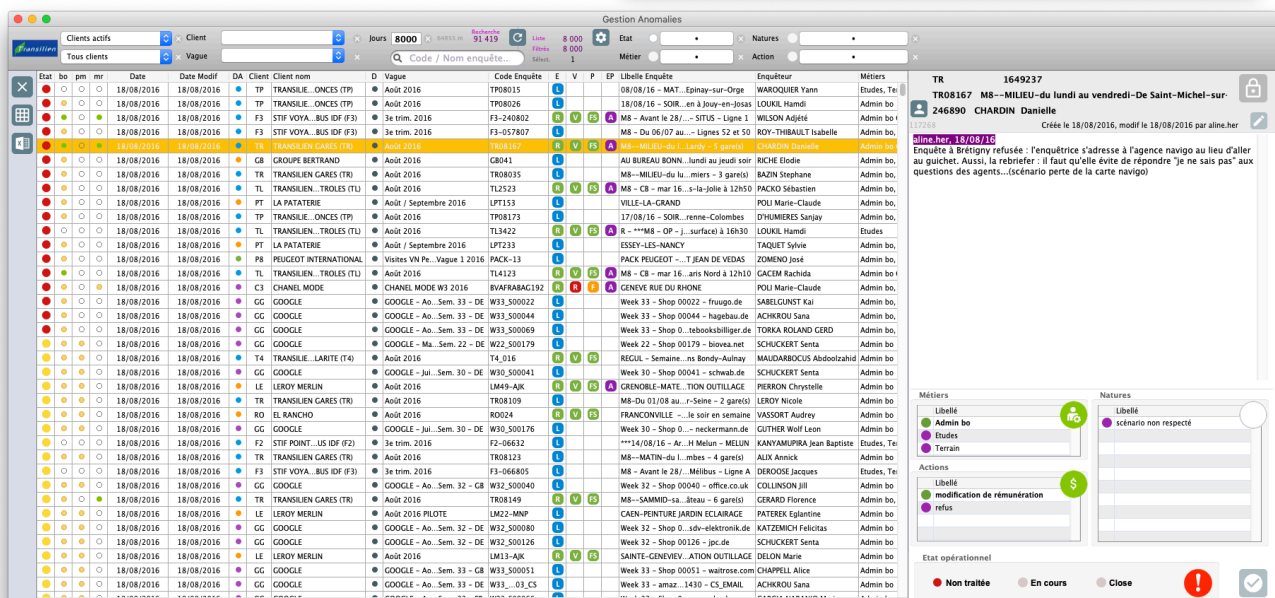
Gestion Anomalies

Transilien

Clients actifs
Tous clients
Client
Vague
Jours 8000
Recherche 91 419
Liste 8 000
Filtrés 8 000
Sélect. 1
Code / Nom enquête...
Etat
Métier
Natures
Action

| Etat | bo | pm | mr | Date | Date Modif | DA | Client | Client nom | D | Vague | Code Enquête | E | V | P | EP | Libellé Enquête | Enquêteur | Métiers |
|---|---|---|---|---|---|---|---|---|---|---|---|---|---|---|---|---|---|---|
| | | | | 18/08/2016 | 18/08/2016 | | TP | TRANSILIE...ONCES (TP) | | Août 2016 | TP08015 | L | | | | 08/08/16 - MAT...Epinay-sur-Orge | WAROQUIER Yann | Etudes, Ter |
| | | | | 18/08/2016 | 18/08/2016 | | TP | TRANSILIE...ONCES (TP) | | Août 2016 | TP08026 | L | | | | 18/08/16 - SOIR...en à Jouy-en-Josas | LOUKIL Hamdi | Admin bo |
| | | | | 18/08/2016 | 18/08/2016 | | F3 | STIF VOYA...BUS IDF (F3) | | 3e trim. 2016 | F3-240802 | R | V | F5 | A | M8 - Avant le 28/...- SITUS - Ligne 3 | WILSON Adjété | Admin bo |
| | | | | 18/08/2016 | 18/08/2016 | | F3 | STIF VOYA...BUS IDF (F3) | | 3e trim. 2016 | F3-057807 | L | | | | M8 - Du 06/07 au...- Lignes 52 et 50 | ROY-THIBAULT Isabelle | Admin bo |
| | | | | 18/08/2016 | 18/08/2016 | | TR | TRANSILIEN GARES (TR) | | Août 2016 | TR08167 | R | V | F5 | A | M8--MILIEU-du l...Lardy - 5 gare(s) | CHARDIN Danielle | Admin bo |
| | | | | 18/08/2016 | 18/08/2016 | | GB | GROUPE BERTRAND | | Août 2016 | GB041 | L | | | | AU BUREAU BONN...lundi au jeudi soir | RICHE Elodie | Admin bo |
| | | | | 18/08/2016 | 18/08/2016 | | TR | TRANSILIEN GARES (TR) | | Août 2016 | TR08035 | L | | | | M8--MILIEU-du lu...miers - 3 gare(s) | BAZIN Stephane | Admin bo |
| | | | | 18/08/2016 | 18/08/2016 | | TL | TRANSILIEN...TROLES (TL) | | Août 2016 | TL2523 | R | V | F5 | A | M8 - CB - mar 16...s-la-Jolie à 12h50 | PACKO Sébastien | Admin bo |
| | | | | 18/08/2016 | 18/08/2016 | | PT | LA PATATERIE | | Août / Septembre 2016 | LPT153 | L | | | | VILLE-LA-GRAND | POLI Marie-Claude | Admin bo |
| | | | | 18/08/2016 | 18/08/2016 | | TP | TRANSILIE...ONCES (TP) | | Août 2016 | TP08173 | L | | | | 17/08/16 - SOIR...renne-Colombes | D'HUMIERES Sanjay | Admin bo |
| | | | | 18/08/2016 | 18/08/2016 | | TL | TRANSILIEN...TROLES (TL) | | Août 2016 | TL3422 | R | V | F5 | A | R - ***M8 - OP - j...surface) à 16h30 | LOUKIL Hamdi | Etudes |
| | | | | 18/08/2016 | 18/08/2016 | | PT | LA PATATERIE | | Août / Septembre 2016 | LPT233 | L | | | | ESSEY-LES-NANCY | TAQUET Sylvie | Admin bo |
| | | | | 18/08/2016 | 18/08/2016 | | P8 | PEUGEOT INTERNATIONAL | | Visites VN Pe...Vague 1 2016 | PACK-13 | L | | | | PACK PEUGEOT -...T JEAN DE VEDAS | ZOMENO José | Admin bo |
| | | | | 18/08/2016 | 18/08/2016 | | TL | TRANSILIEN...TROLES (TL) | | Août 2016 | TL4123 | R | V | F5 | A | M8 - CB - mar 16...aris Nord à 12h10 | GACEM Rachida | Admin bo |
| | | | | 18/08/2016 | 18/08/2016 | | C3 | CHANEL MODE | | CHANEL MODE W3 2016 | BVAFRABAC192 | R | R | F | A | GENEVE RUE DU RHONE | POLI Marie-Claude | Admin bo |
| | | | | 18/08/2016 | 18/08/2016 | | GG | GOOGLE | | GOOGLE - Ao...Sem. 33 - DE | W33_S00022 | L | | | | Week 33 - Shop 00022 - fruugo.de | SABELGUNST Kai | Admin bo |
| | | | | 18/08/2016 | 18/08/2016 | | GG | GOOGLE | | GOOGLE - Ao...Sem. 33 - DE | W33_S00044 | L | | | | Week 33 - Shop 00044 - hagebau.de | ACHKROU Sana | Admin bo |
| | | | | 18/08/2016 | 18/08/2016 | | GG | GOOGLE | | GOOGLE - Ao...Sem. 33 - DE | W33_S00069 | L | | | | Week 33 - Shop...tebooksbilliger.de | TORKA ROLAND GERD | Admin bo |
| | | | | 18/08/2016 | 18/08/2016 | | GG | GOOGLE | | GOOGLE - Ma...Sem. 22 - DE | W22_S00179 | L | | | | Week 22 - Shop 00179 - biovea.net | SCHUCKERT Senta | Admin bo |
| | | | | 18/08/2016 | 18/08/2016 | | T4 | TRANSILIE...LARITE (T4) | | Août 2016 | T4_016 | R | V | F5 | | REGUL - Semaine...ns Bondy-Aulnay | MAUDARBOCUS Abdoolzahid | Admin bo |
| | | | | 18/08/2016 | 18/08/2016 | | GG | GOOGLE | | GOOGLE - Jui...Sem. 30 - DE | W30_S00041 | L | | | | Week 30 - Shop 00041 - schwab.de | SCHUCKERT Senta | Admin bo |
| | | | | 18/08/2016 | 18/08/2016 | | LE | LEROY MERLIN | | Août 2016 | LM49-AJK | R | V | F5 | A | GRENOBLE-MATE...TION OUTILLAGE | PIERRON Chrystelle | Admin bo |
| | | | | 18/08/2016 | 18/08/2016 | | TR | TRANSILIEN GARES (TR) | | Août 2016 | TR08109 | L | | | | M8-Du 01/08 au...r-Seine - 2 gare(s) | LEROY Nicole | Admin bo |
| | | | | 18/08/2016 | 18/08/2016 | | RO | EL RANCHO | | Août 2016 | RO024 | R | V | F5 | | FRANCONVILLE -...le soir en semaine | VASSORT Audrey | Admin bo |
| | | | | 18/08/2016 | 18/08/2016 | | GG | GOOGLE | | GOOGLE - Jui...Sem. 30 - DE | W30_S00176 | L | | | | Week 30 - Shop...- neckermann.de | GUTHER Wolf Leon | Admin bo |
| | | | | 18/08/2016 | 18/08/2016 | | F2 | STIF POINT...US IDF (F2) | | 3e trim. 2016 | F2-06632 | L | | | | ***14/08/16 - Ar...H Melun - MELUN | KANYAMUPIRA Jean Baptiste | Etudes, Ter |
| | | | | 18/08/2016 | 18/08/2016 | | TR | TRANSILIEN GARES (TR) | | Août 2016 | TR08123 | L | | | | M8--MATIN-du l...mbes - 4 gare(s) | ALIX Annick | Admin bo |
| | | | | 18/08/2016 | 18/08/2016 | | F3 | STIF VOYA...BUS IDF (F3) | | 3e trim. 2016 | F3-066805 | L | | | | M8 - Avant le 28/...Mélibus - Ligne A | DEROOSE Jacques | Etudes, Ter |
| | | | | 18/08/2016 | 18/08/2016 | | GG | GOOGLE | | GOOGLE - Ao...Sem. 32 - GB | W32_S00040 | L | | | | Week 32 - Shop 00040 - office.co.uk | COLLINSON Jill | Admin bo |
| | | | | 18/08/2016 | 18/08/2016 | | TR | TRANSILIEN GARES (TR) | | Août 2016 | TR08149 | R | V | F5 | | M8--SAMMID-sa...âteau - 6 gare(s) | GERARD Florence | Admin bo |
| | | | | 18/08/2016 | 18/08/2016 | | LE | LEROY MERLIN | | Août 2016 PILOTE | LM22-MNP | L | | | | CAEN-PEINTURE JARDIN ECLAIRAGE | PATEREK Eglantine | Admin bo |
| | | | | 18/08/2016 | 18/08/2016 | | GG | GOOGLE | | GOOGLE - Ao...Sem. 32 - DE | W32_S00080 | L | | | | Week 32 - Shop 0...sdv-elektronik.de | KATZEMICH Felicitas | Admin bo |
| | | | | 18/08/2016 | 18/08/2016 | | GG | GOOGLE | | GOOGLE - Ao...Sem. 32 - DE | W32_S00126 | L | | | | Week 32 - Shop 00126 - jpc.de | SCHUCKERT Senta | Admin bo |
| | | | | 18/08/2016 | 18/08/2016 | | LE | LEROY MERLIN | | Août 2016 | LM13-AJK | R | V | F5 | | SAINTE-GENEVIEV...ATION OUTILLAGE | DELON Marie | Admin bo |
| | | | | 18/08/2016 | 18/08/2016 | | GG | GOOGLE | | GOOGLE - Ao...Sem. 33 - GB | W33_S00051 | L | | | | Week 33 - Shop 00051 - waitrose.com | CHAPPELL Alice | Admin bo |
| | | | | 18/08/2016 | 18/08/2016 | | GG | GOOGLE | | GOOGLE - Ao...Sem. 33 - DE | W33_...03_CS | L | | | | Week 33 - amaz...1430 - CS_EMAIL | ACHKROU Sana | Admin bo |

TR 1649237
TR08167 M8--MILIEU-du lundi au vendredi-De Saint-Michel-sur-
246890 CHARDIN Danielle
Créée le 18/08/2016, modif le 18/08/2016 par aline.her
117266

aline.her, 18/08/16
Enquête à Brétigny refusée : l'enquêtrice s'adresse à l'agence navigo au lieu d'aller au guichet. Aussi, la rebriefer : il faut qu'elle évite de répondre "je ne sais pas" aux questions des agents...(scénario perte de la carte navigo)

Métiers
Libellé
Admin bo
Etudes
Terrain

Natures
Libellé
scénario non respecté

Actions
Libellé
modification de rémunération
refus

Etat opérationnel
Non traitée
En cours
Close